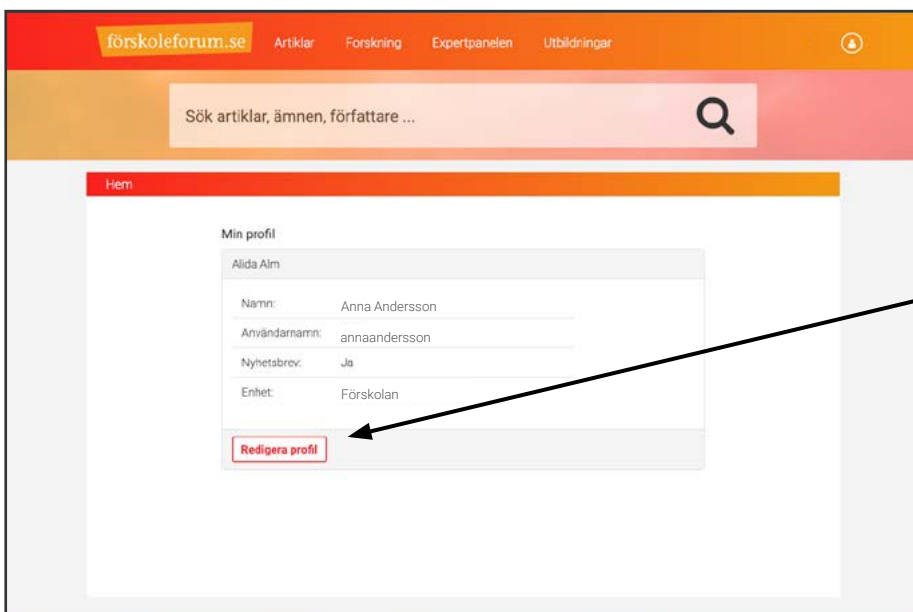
förskoleforum.se Artiklar Forskning Expertpanelen Utbildningar

Sök artiklar, ämnen, författare ...

Hem

Min profil

Alida Alm

Namn: Anna Andersson

Användarnamn: annaandersson

Nyhetsbrev: Ja

Enhet: Förskolan

Redigera profil